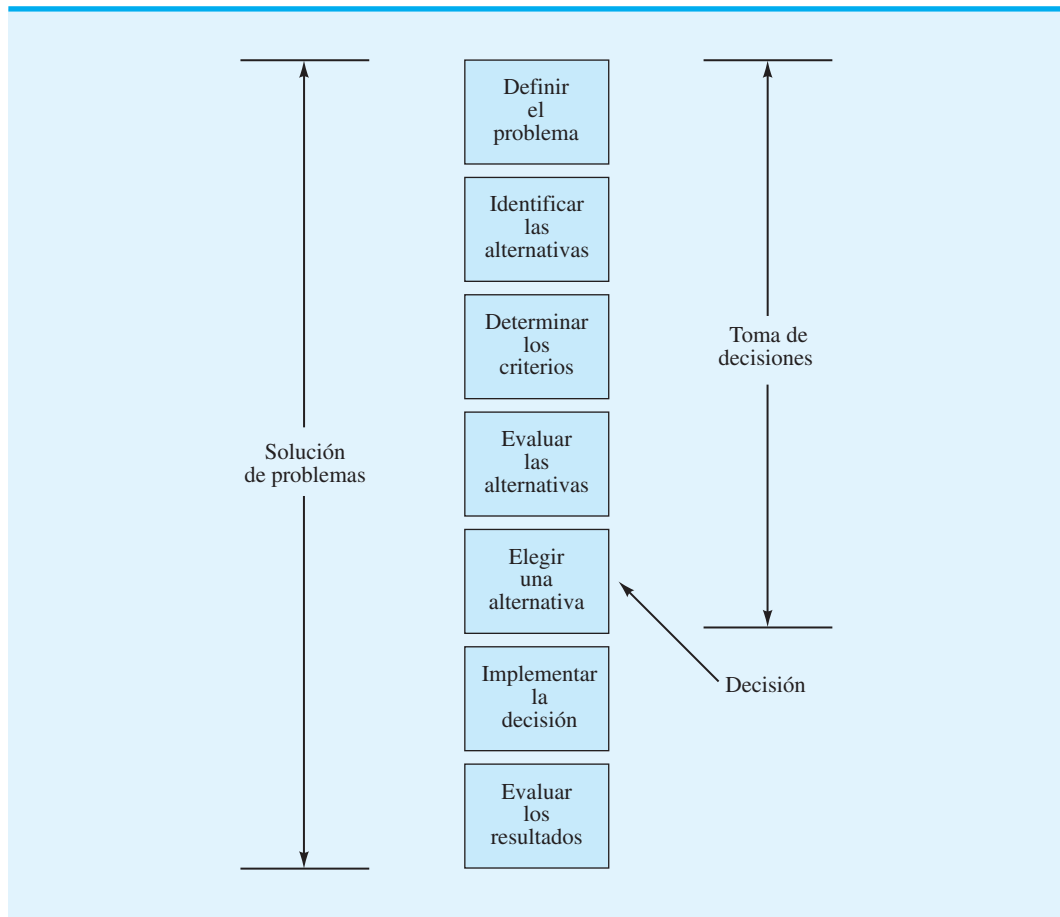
Solución de problemas

Definir el problema

Identificar las alternativas

Determinar los criterios

Evaluar las alternativas

Elegir una alternativa

Implementar la decisión

Evaluar los resultados

Toma de decisiones

Decisión